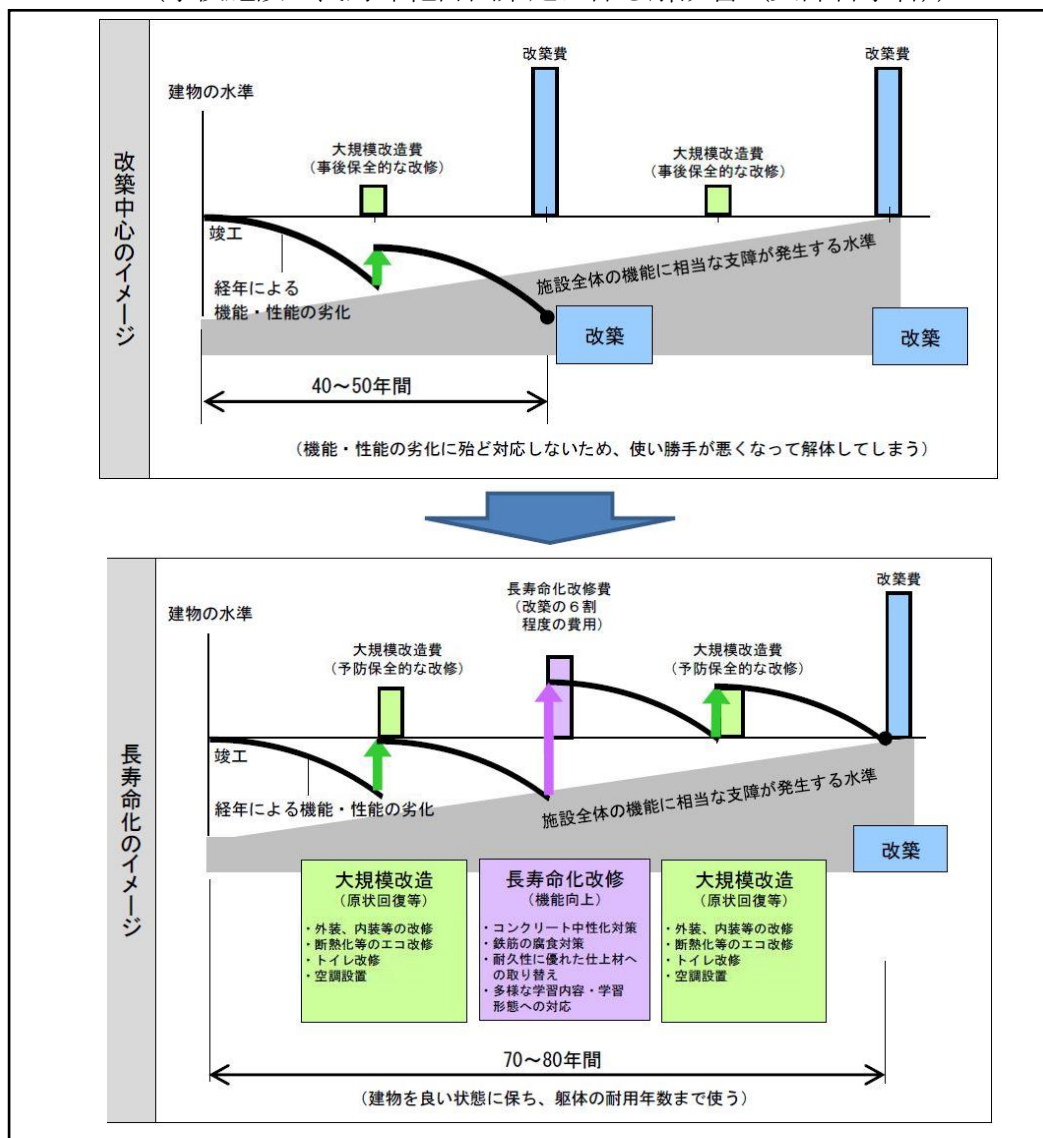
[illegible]

改築中心のイメージ

建物の水準

大規模改造費
（事後保全的な改修）

改築費

大規模改造費
（事後保全的な改修）

改築費

竣工

経年による
機能・性能の劣化

施設全体の機能に相当な支障が発生する水準

改築

改築

40～50年間

（機能・性能の劣化に殆ど対応しないため、使い勝手が悪くなって解体してしまう）

長寿命化のイメージ

建物の水準

大規模改造費
（予防保全的な改修）

長寿命化改修費
（改築の６割
程度の費用）

大規模改造費
（予防保全的な改修）

改築費

竣工

経年による機能・性能の劣化

施設全体の機能に相当な支障が発生する水準

改築

大規模改造
（原状回復等）
・外装、内装等の改修
・断熱化等のエコ改修
・トイレ改修
・空調設置

長寿命化改修
（機能向上）
・コンクリート中性化対策
・鉄筋の腐食対策
・耐久性に優れた仕上材への取り替え
・多様な学習内容・学習形態への対応

大規模改造
（原状回復等）
・外装、内装等の改修
・断熱化等のエコ改修
・トイレ改修
・空調設置

70～80年間

（建物を良い状態に保ち、躯体の耐用年数まで使う）